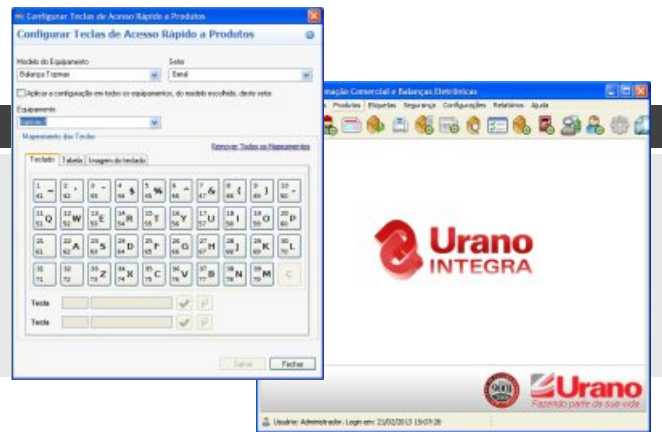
Configurar Teclas de Acesso Rápido a Produtos

Configurar Teclas de Acesso Rápido a Produtos

Modelo do Equipamento
Balança Toprnas

Setor
Geral

Aplicar a configuração em todos os equipamentos, do modelo escolhido, deste setor.

Equipamento
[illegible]

Mapeamento das Teclas

Remover Todos os Mapeamentos

Teclado | Tabela | Imagem do teclado

Q W E R T Y U I O P
A S D F G H J K L
Z X C V B N M

Tecla
Tecla

Salvar | Fechar

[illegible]mação Comercial e Balanças Eletrônicas

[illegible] Produtos Etiquetas Segurança Configurações Relatórios Ajuda

Urano
INTEGRA

Urano
Fazendo parte da sua vida

Usuário: Administrador. Login em: 21/02/2013 15:07:28